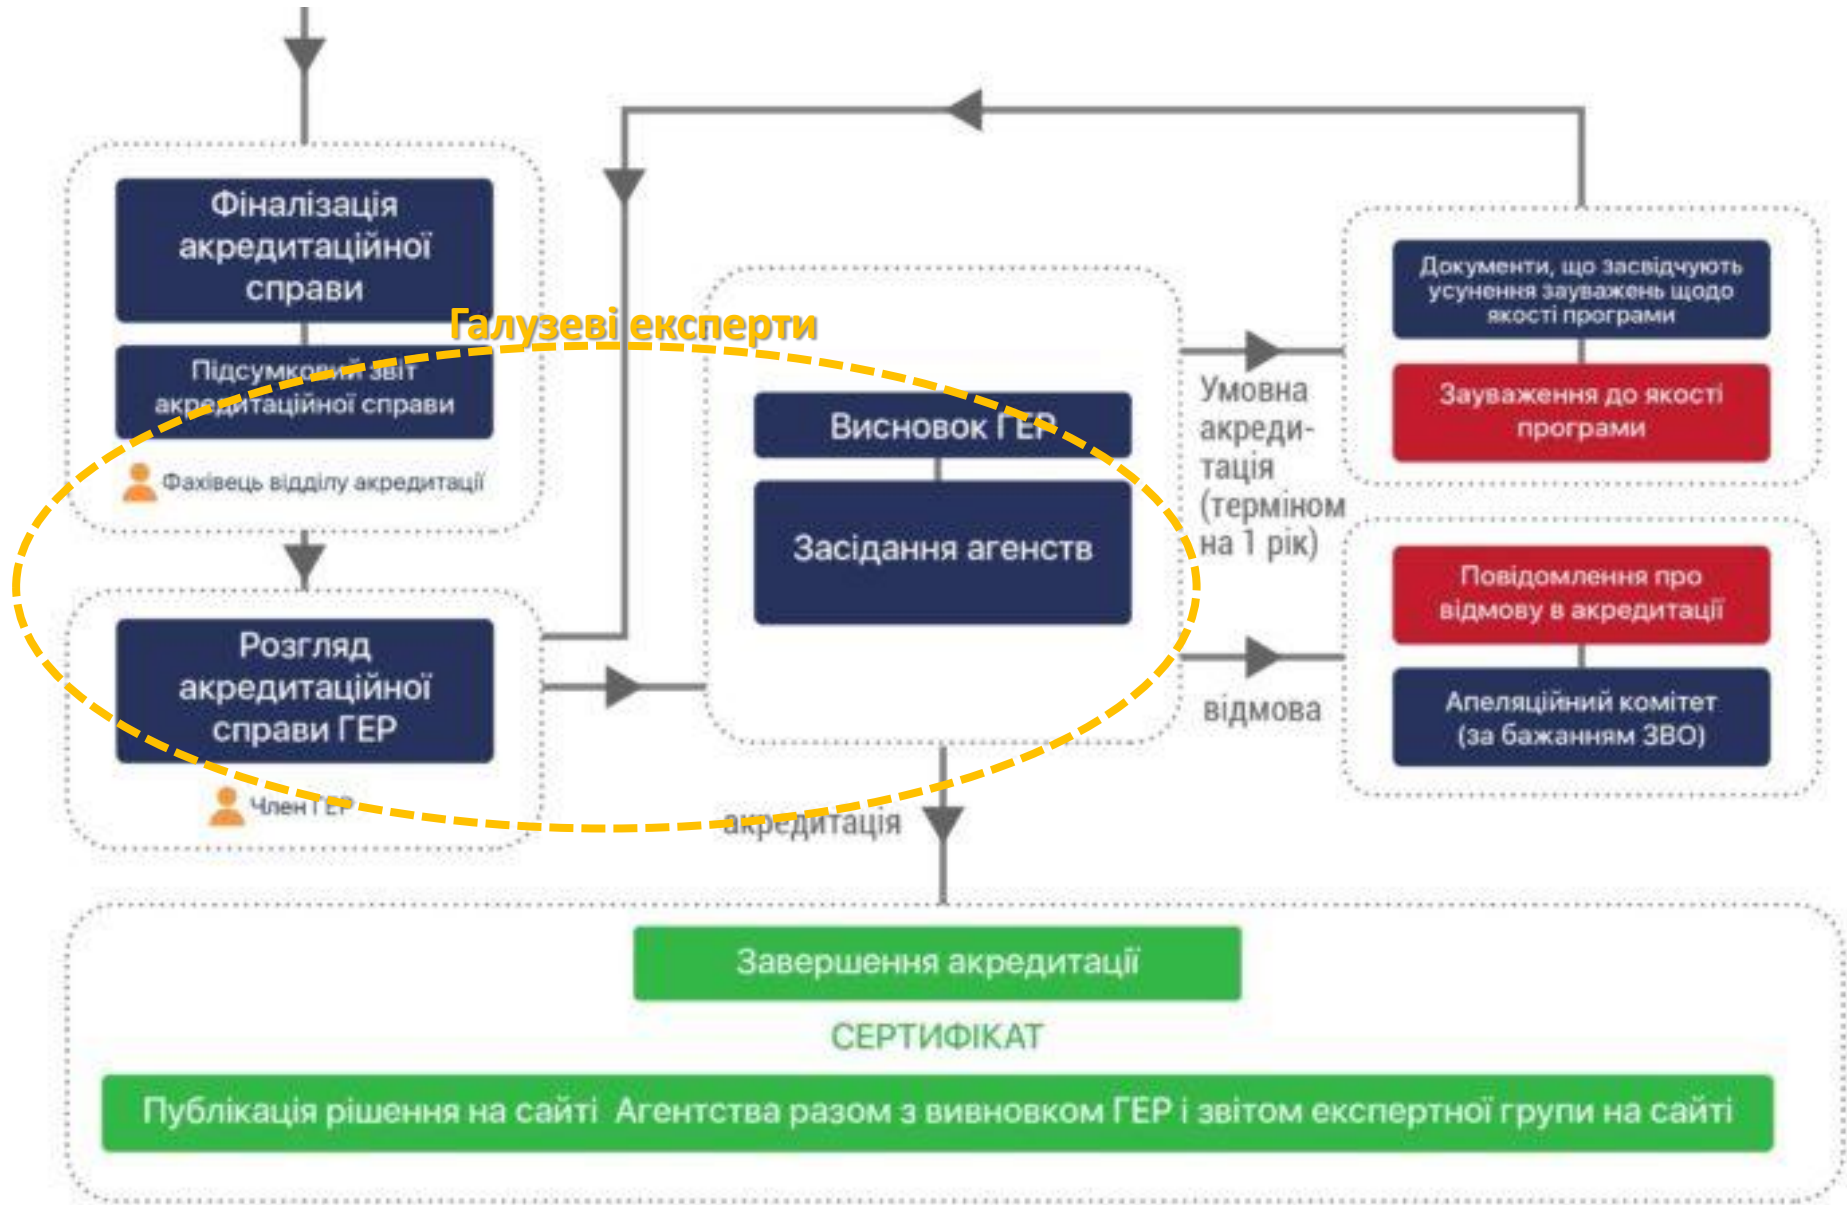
Фіналізація акредитаційної справи

Галузеві експерти

Підсумковий звіт акредитаційної справи

Фахівець відділу акредитації

Розгляд акредитаційної справи ГЕР

Член ГЕР

Висновок ГЕР

Засідання агенств

Умовна акредитація (терміном на 1 рік)

відмова

акредитація

Документи, що засвідчують усунення зауважень щодо якості програми

Зауваження до якості програми

Повідомлення про відмову в акредитації

Апеляційний комітет (за бажанням ЗВО)

Завершення акредитації

СЕРТИФІКАТ

Публікація рішення на сайті Агентства разом з вивновком ГЕР і звітом експертної групи на сайті